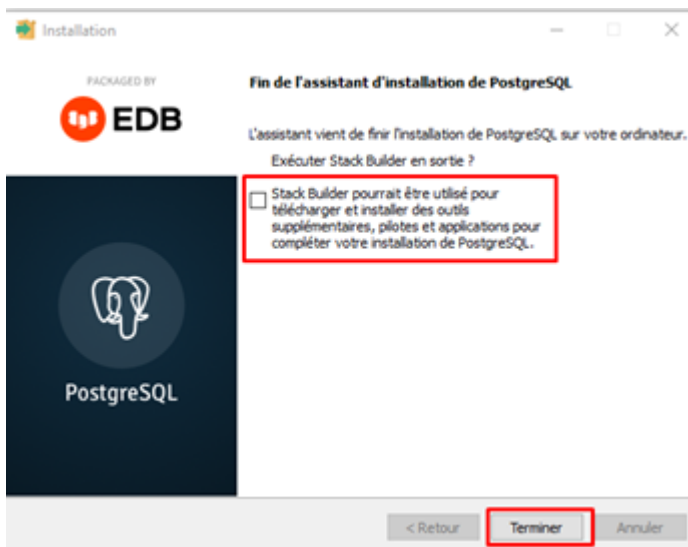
Installation

PACKAGED BY

EDB

PostgreSQL

Fin de l'assistant d'installation de PostgreSQL

L'assistant vient de finir l'installation de PostgreSQL sur votre ordinateur.

Exécuter Stack Builder en sortie ?

Stack Builder pourrait être utilisé pour télécharger et installer des outils supplémentaires, pilotes et applications pour compléter votre installation de PostgreSQL.

< Retour

Terminer

Annuler